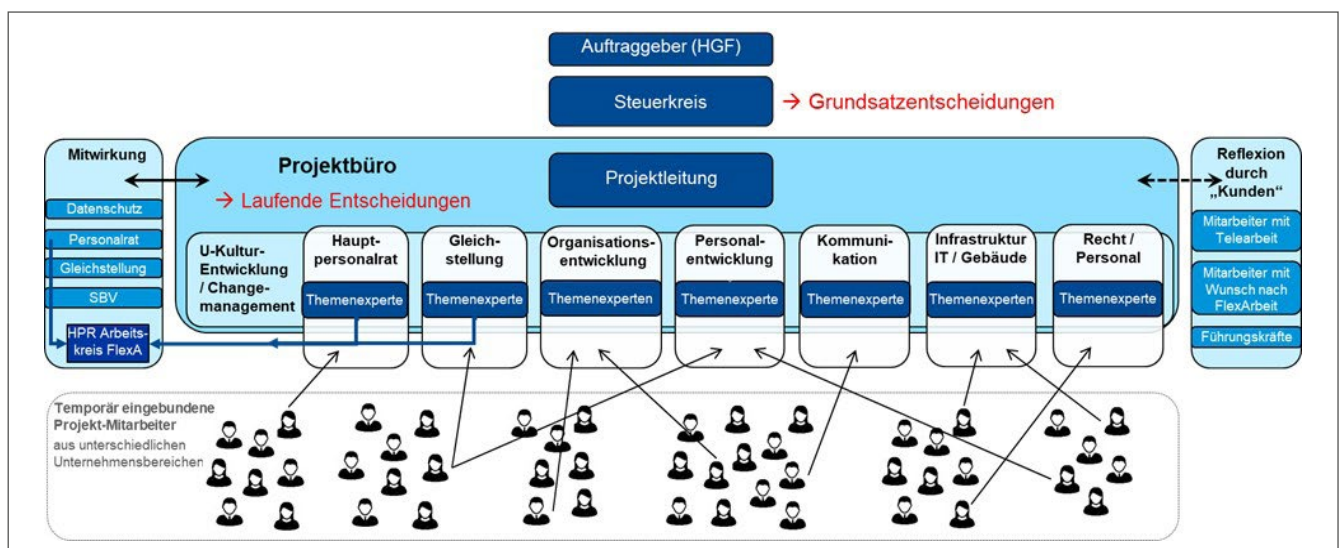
Auftraggeber (HGF)

Steuerkreis

→ Grundsatzentscheidungen

Mitwirkung

Datenschutz

Personalrat

Gleichstellung

SBV

HPR Arbeitskreis FlexA

Projektbüro

→ Laufende Entscheidungen

Projektleitung

Reflexion durch „Kunden"

Mitarbeiter mit Telearbeit

Mitarbeiter mit Wunsch nach FlexArbeit

Führungskräfte

U-Kultur-Entwicklung / Changemanagement

Hauptpersonalrat

Themenexperte

Gleichstellung

Themenexperte

Organisationsentwicklung

Themenexperten

Personalentwicklung

Themenexperte

Kommunikation

Themenexperte

Infrastruktur IT / Gebäude

Themenexperten

Recht / Personal

Themenexperte

Temporär eingebundene Projekt-Mitarbeiter aus unterschiedlichen Unternehmensbereichen